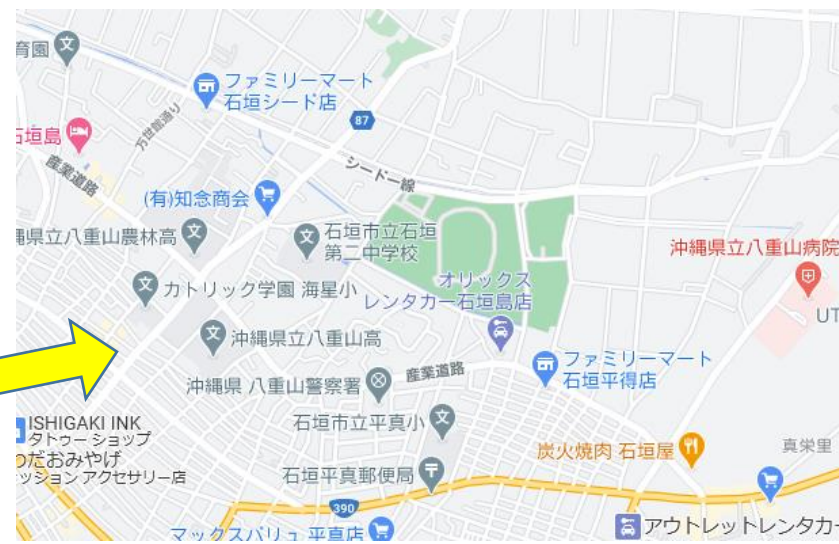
育園
ファミリーマート 石垣シード店
87
万世通り
石垣島
産業道路
シードー線
(有)知念商会
縄県立八重山農林高
石垣市立石垣第二中学校
沖縄県立八重山病院
オリックスレンタカー石垣島店
カトリック学園 海星小
UT
沖縄県立八重山高
ファミリーマート 石垣平得店
産業道路
沖縄県 八重山警察署
ISHIGAKI INK タトゥー ショップ
石垣市立平真小
のだおみやげ
炭火焼肉 石垣屋
真栄里
ッション アクセサリー店
石垣平真郵便局
390
マックスバリュ 平真店
アウトレットレンタカー